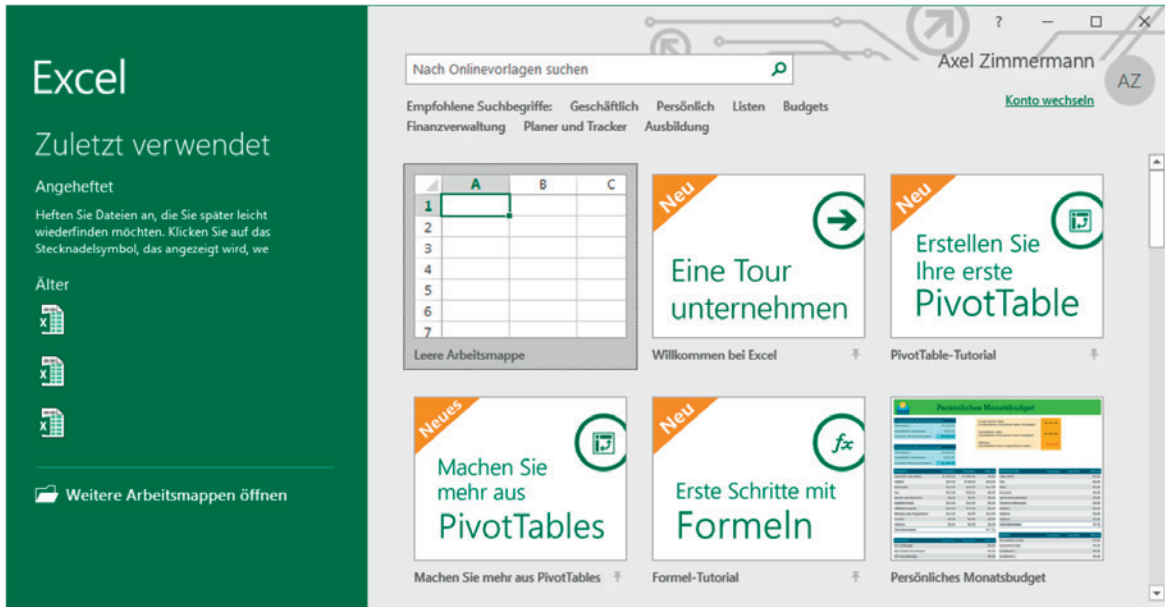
Excel

Zuletzt verwendet

Angeheftet

Heften Sie Dateien an, die Sie später leicht wiederfinden möchten. Klicken Sie auf das Stecknadelsymbol, das angezeigt wird, we

Älter

Weitere Arbeitsmappen öffnen

?

Nach Onlinevorlagen suchen

Axel Zimmermann

AZ

Konto wechseln

Empfohlene Suchbegriffe: Geschäftlich Persönlich Listen Budgets Finanzverwaltung Planer und Tracker Ausbildung

| | A | B | C |
|---|---|---|---|
| 1 | | | |
| 2 | | | |
| 3 | | | |
| 4 | | | |
| 5 | | | |
| 6 | | | |
| 7 | | | |

Leere Arbeitsmappe

Neu

Eine Tour unternehmen

Willkommen bei Excel

Neu

Erstellen Sie Ihre erste PivotTable

PivotTable-Tutorial

Neues

Machen Sie mehr aus PivotTables

Machen Sie mehr aus PivotTables

Neu

$fx$

Erste Schritte mit Formeln

Formel-Tutorial

Persönliches Monatsbudget

Persönliches Monatsbudget